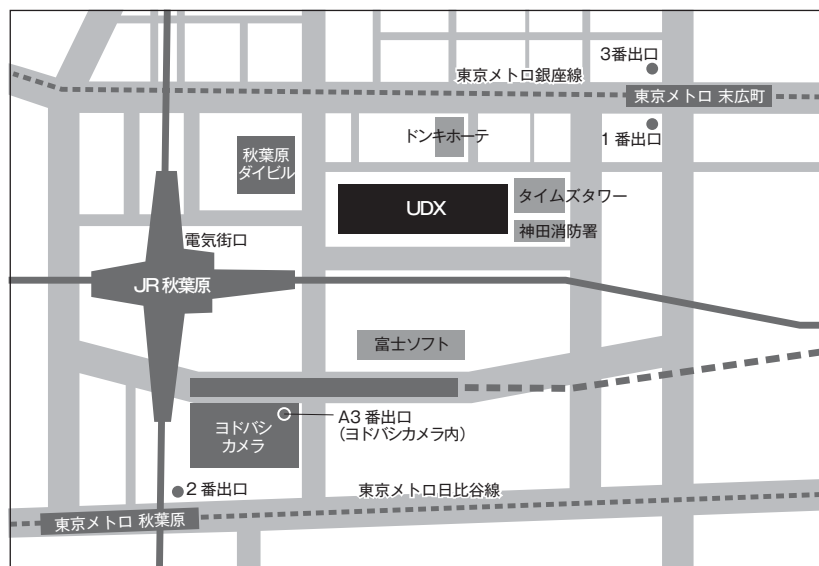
3番出口
東京メトロ銀座線
東京メトロ 末広町
ドンキホーテ
1 番出口
秋葉原
ダイビル
UDX
タイムズタワー
神田消防署
電気街口
JR 秋葉原
富士ソフト
ヨドバシ
カメラ
A3 番出口
(ヨドバシカメラ内)
2 番出口
東京メトロ日比谷線
東京メトロ 秋葉原